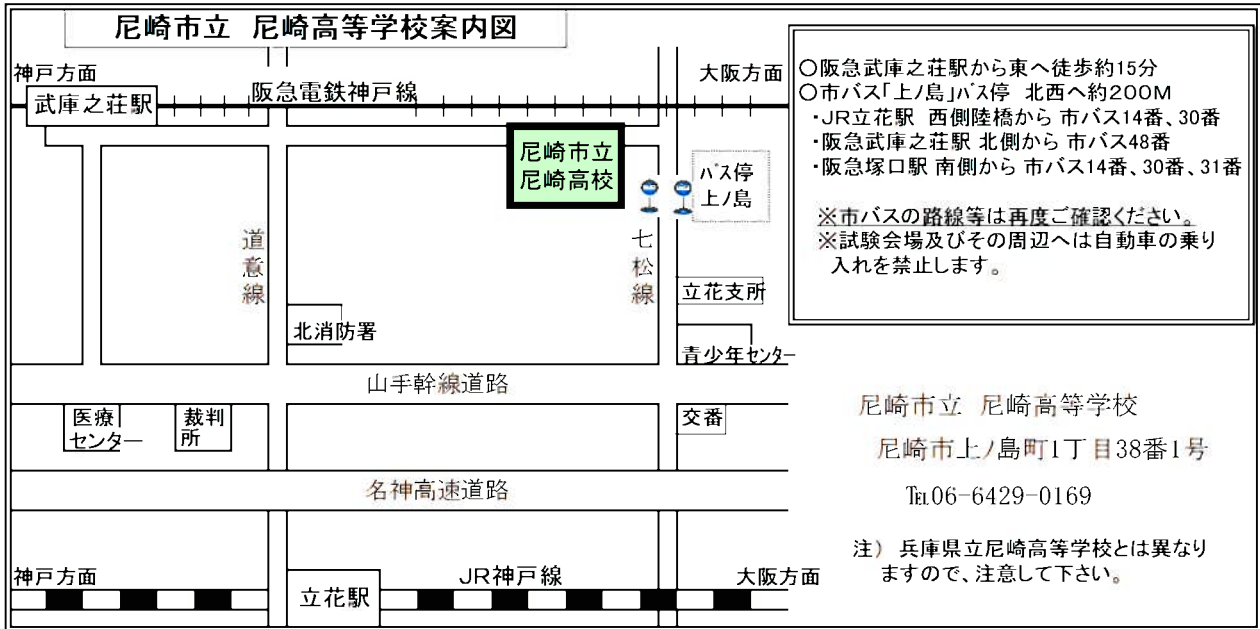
尼崎市立　尼崎高等学校案内図

神戸方面
大阪方面
武庫之荘駅
阪急電鉄神戸線
尼崎市立
尼崎高校
バス停
上ノ島
道意線
七松線
立花支所
北消防署
青少年センター
山手幹線道路
医療センター
裁判所
交番
名神高速道路
神戸方面
JR神戸線
大阪方面
立花駅

○阪急武庫之荘駅から東へ徒歩約15分
○市バス「上ノ島」バス停　北西へ約200M
・JR立花駅　西側陸橋から 市バス14番、30番
・阪急武庫之荘駅 北側から 市バス48番
・阪急塚口駅 南側から 市バス14番、30番、31番

※市バスの路線等は再度ご確認ください。
※試験会場及びその周辺へは自動車の乗り入れを禁止します。

尼崎市立　尼崎高等学校
尼崎市上ノ島町1丁目38番1号
TEL06-6429-0169

注）兵庫県立尼崎高等学校とは異なりますので、注意して下さい。